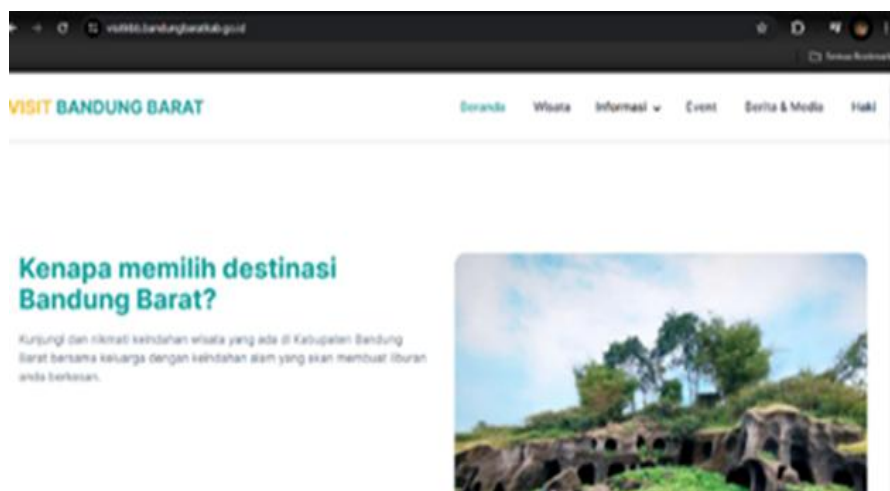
visitkbb.bandungbaratkab.go.id

Semua Bookmark

VISIT BANDUNG BARAT

Beranda Wisata Informasi Event Berita & Media Haki

Kenapa memilih destinasi Bandung Barat?

Kunjungi dan nikmati keindahan wisata yang ada di Kabupaten Bandung Barat bersama keluarga dengan keindahan alam yang akan membuat liburan anda berkesan.